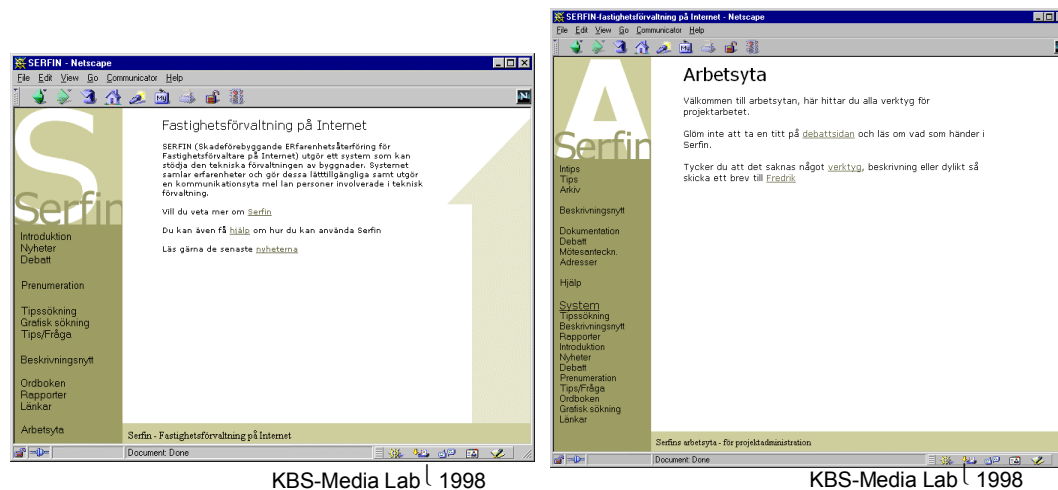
SERFIN - Netscape
File Edit View Go Communicator Help

Serfin

Introduktion
Nyheter
Debatt

Prenumeration

Tipssökning
Grafisk sökning
Tips/Fråga

Beskrivningsnytt

Ordboken
Rapporter
Länkar

Arbetsyta

Fastighetsförvaltning på Internet

SERFIN (Skadeförebyggande ERfarenhetsåterföring för Fastighetsförvaltare på Internet) utgör ett system som kan stödja den tekniska förvaltningen av byggnader. Systemet samlar erfarenheter och gör dessa lätttillgängliga samt utgör en kommunikationsyta mel lan personer involverade i teknisk förvaltning.

Vill du veta mer om Serfin

Du kan även få hjälp om hur du kan använda Serfin

Läs gärna de senaste nyheterna

Serfin - Fastighetsförvaltning på Internet

Document: Done

KBS-Media Lab 1998

SERFIN-fastighetsförvaltning på Internet - Netscape
File Edit View Go Communicator Help

A
Serfin

Intips
Tips
Arkiv

Beskrivningsnytt

Dokumentation
Debatt
Mötesanteckn.
Adresser

Hjälp

System
Tipssökning
Beskrivningsnytt
Rapporter
Introduktion
Nyheter
Debatt
Prenumeration
Tips/Fråga
Ordboken
Grafisk sökning
Länkar

Arbetsyta

Välkommen till arbetsytan, här hittar du alla verktyg för projektarbetet.

Glöm inte att ta en titt på debattsidan och läs om vad som händer i Serfin.

Tycker du att det saknas något verktyg, beskrivning eller dylikt så skicka ett brev till Fredrik

Serfins arbetsyta - för projektadministration

Document: Done

KBS-Media Lab 1998